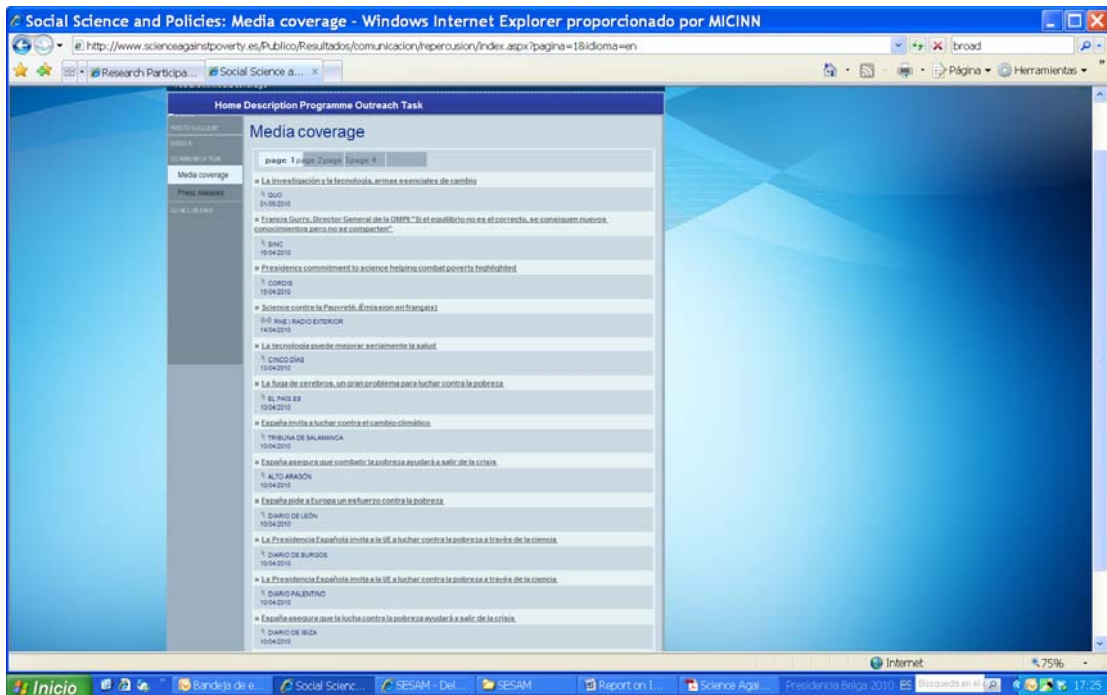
Social Science and Policies: Media coverage - Windows Internet Explorer proporcionado por MICINN

http://www.scienceagainstpoverty.es/Publico/Resultados/comunicacion/repercusion/index.aspx?pagina=1&idioma=en

broad

Research Participa... Social Science a...

Página Herramientas

Home Description Programme Outreach Task

PHOTO GALLERY

VIDEOS

COMMUNICATION

Media coverage

Press releases

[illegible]

Media coverage

page 1 page 2 page 3 page 4

» La investigación y la tecnología, armas esenciales de cambio
QUO
01/05/2010

» Francis Gurry, Director General de la OMPI:"Si el equilibrio no es el correcto, se consiguen nuevos conocimientos pero no se comparten"
SINC
16/04/2010

» Presidency commitment to science helping combat poverty highlighted
CORDIS
15/04/2010

» Science contre la Pauvreté (Émission en français)
RNE | RADIO EXTERIOR
14/04/2010

» La tecnología puede mejorar seriamente la salud
CINCO DÍAS
13/04/2010

» La fuga de cerebros, un gran problema para luchar contra la pobreza
EL PAÍS.ES
10/04/2010

» España invita a luchar contra el cambio climático
TRIBUNA DE SALAMANCA
10/04/2010

» España asegura que combatir la pobreza ayudará a salir de la crisis
ALTO ARAGÓN
10/04/2010

» España pide a Europa un esfuerzo contra la pobreza
DIARIO DE LEÓN
10/04/2010

» La Presidencia Española invita a la UE a luchar contra la pobreza a través de la ciencia
DIARIO DE BURGOS
10/04/2010

» La Presidencia Española invita a la UE a luchar contra la pobreza a través de la ciencia
DIARIO PALENTINO
10/04/2010

» España asegura que la lucha contra la pobreza ayudará a salir de la crisis
DIARIO DE IBIZA
10/04/2010

Internet 75%

Inicio Bandeja de e... Social Scienc... SESAM - Del... SESAM Report on I... Science Agai... Presidencia Belga 2010 ES Búsqueda en el... 17:25